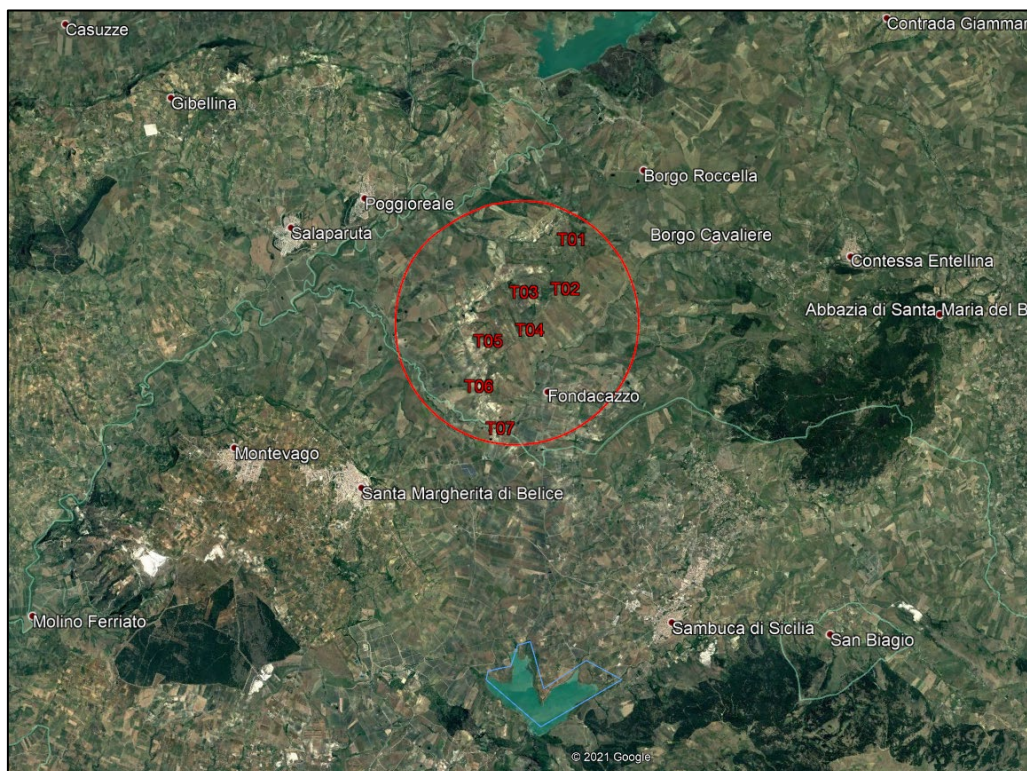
Casuzze
Contrada Giammar
Gibellina
Borgo Roccella
Poggioreale
Salaparuta
T01
Borgo Cavaliere
Contessa Entellina
T03
T02
Abbazia di Santa Maria del B
T04
T05
T06
Fondacazzo
T07
Montevago
Santa Margherita di Belice
Molino Ferriato
Sambuca di Sicilia
San Biagio
© 2021 Google